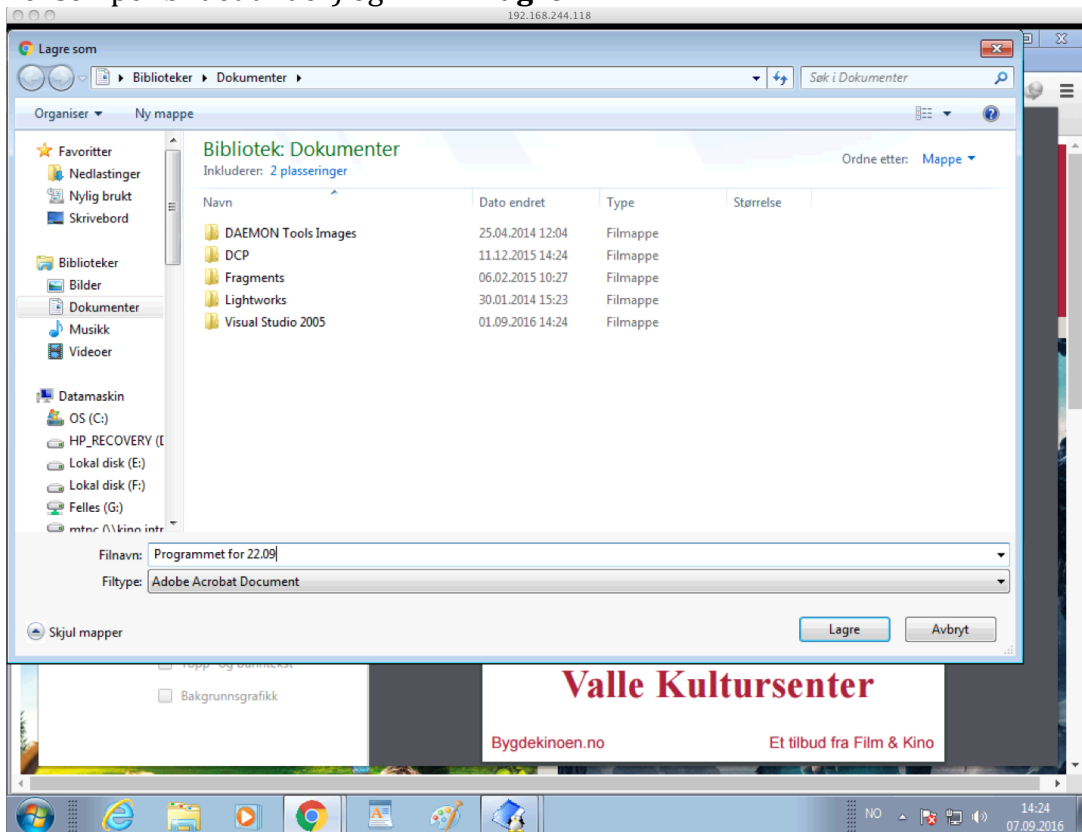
192.168.244.118

Lagre som

Biblioteker ▸ Dokumenter ▸

Søk i Dokumenter

Organiser ▾ Ny mappe

Favoritter
Nedlastinger
Nylig brukt
Skrivebord

Biblioteker
Bilder
Dokumenter
Musikk
Videoer

Datamaskin
OS (C:)
HP_RECOVERY (I
Lokal disk (E:)
Lokal disk (F:)
Felles (G:)
mtnc (\\kino intr

Bibliotek: Dokumenter
Inkluderer: 2 plasseringer

Ordne etter: Mappe ▾

| Navn | Dato endret | Type | Størrelse |
|---|---|---|---|
| DAEMON Tools Images | 25.04.2014 12:04 | Filmappe | |
| DCP | 11.12.2015 14:24 | Filmappe | |
| Fragments | 06.02.2015 10:27 | Filmappe | |
| Lightworks | 30.01.2014 15:23 | Filmappe | |
| Visual Studio 2005 | 01.09.2016 14:24 | Filmappe | |

Filnavn: Programmet for 22.09
Filtype: Adobe Acrobat Document

Skjul mapper

Lagre Avbryt

Topp- og bunntekst
Bakgrunnsgrafikk

Valle Kultursenter

Bygdekinoen.no Et tilbud fra Film & Kino

NO 14:24 07.09.2016